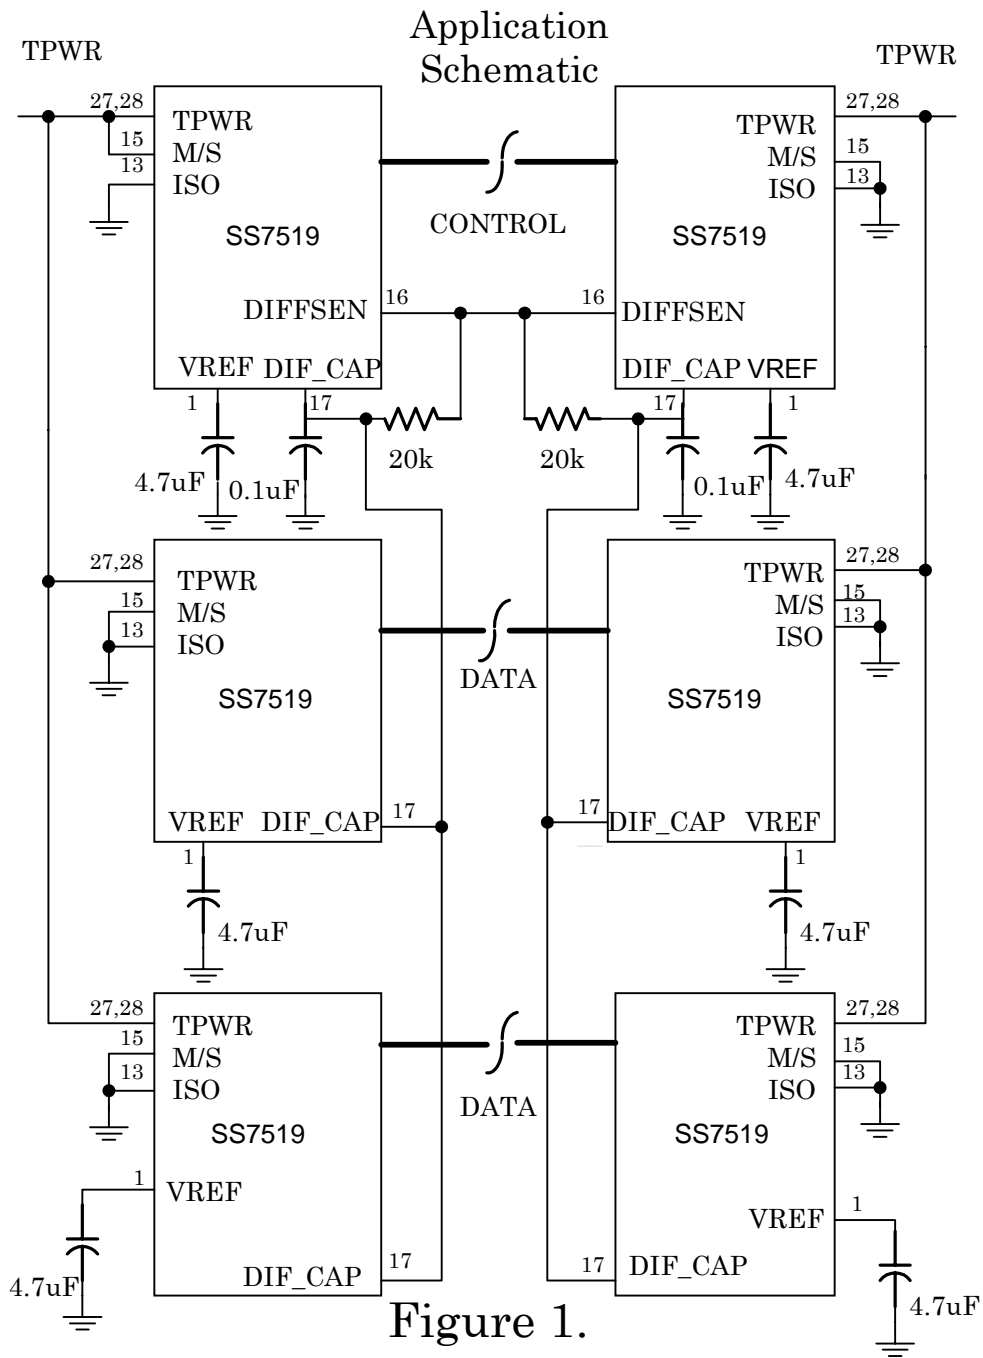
Application Schematic

TPWR

TPWR

27,28
TPWR
15
M/S
13
ISO
SS7519
DIFFSEN
16
VREF DIF_CAP
1
17
4.7uF
0.1uF
20k

CONTROL

27,28
TPWR
15
M/S
13
ISO
SS7519
16
DIFFSEN
DIF_CAP VREF
17
1
20k
0.1uF
4.7uF

27,28
TPWR
15
M/S
13
ISO
SS7519
VREF DIF_CAP
17
1
4.7uF

DATA

27,28
TPWR
15
M/S
13
ISO
SS7519
17
DIF_CAP VREF
1
4.7uF

27,28
TPWR
15
M/S
13
ISO
SS7519
1
VREF
4.7uF
DIF_CAP
17

DATA

27,28
TPWR
15
M/S
13
ISO
SS7519
VREF
1
17
DIF_CAP
4.7uF

Figure 1.